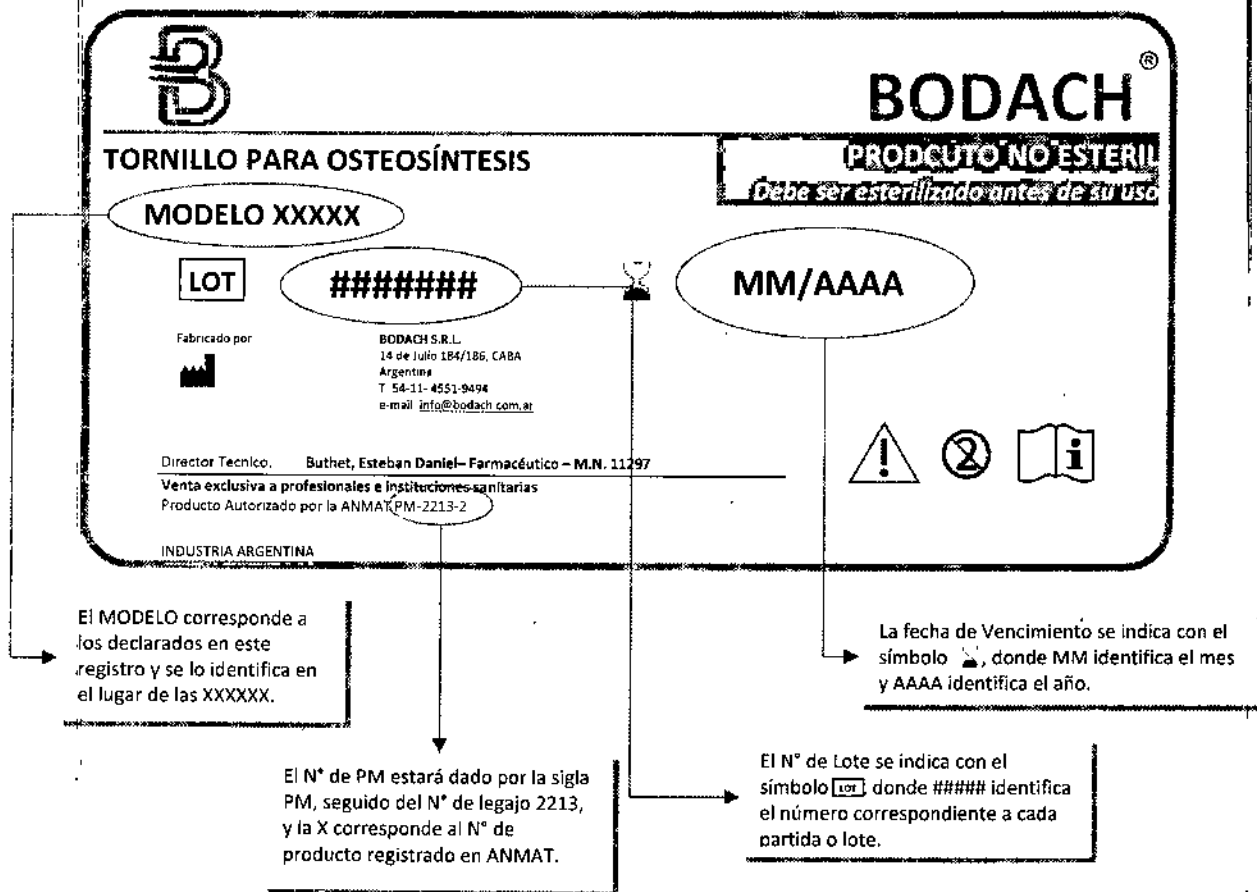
BODACH®

TORNILLO PARA OSTEOSÍNTESIS

PRODCUTO NO ESTERIL
Debe ser esterilizado antes de su uso

MODELO XXXXX

LOT

#######

MM/AAAA

Fabricado por

BODACH S.R.L.
14 de Julio 184/186, CABA
Argentina
T 54-11-4551-9494
e-mail info@bodach.com.ar

Director Tecnico. Buthet, Esteban Daniel– Farmacéutico – M.N. 11297
Venta exclusiva a profesionales e instituciones sanitarias
Producto Autorizado por la ANMAT PM-2213-2

INDUSTRIA ARGENTINA

El MODELO corresponde a los declarados en este registro y se lo identifica en el lugar de las XXXXXX.

La fecha de Vencimiento se indica con el símbolo, donde MM identifica el mes y AAAA identifica el año.

El N° de PM estará dado por la sigla PM, seguido del N° de legajo 2213, y la X corresponde al N° de producto registrado en ANMAT.

El N° de Lote se indica con el símbolo LOT donde ##### identifica el número correspondiente a cada partida o lote.